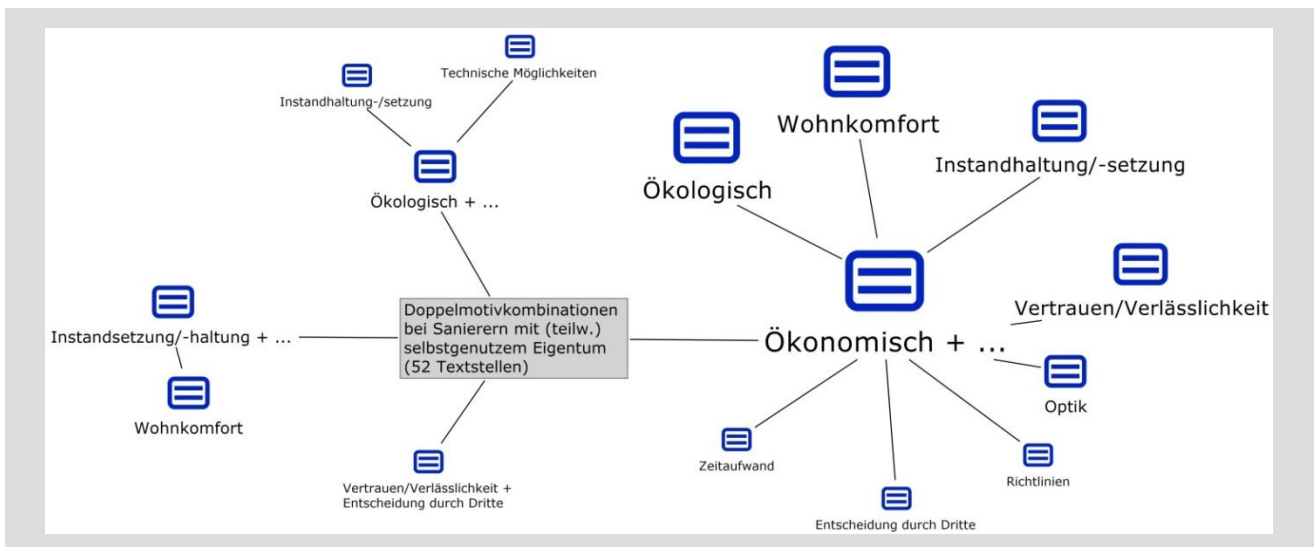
Technische Möglichkeiten

Instandhaltung-/setzung

Ökologisch + ...

Wohnkomfort

Ökologisch

Instandhaltung/-setzung

Vertrauen/Verlässlichkeit

Instandsetzung/-haltung + ...

Doppelmotivkombinationen bei Sanierern mit (teilw.) selbstgenutzem Eigentum (52 Textstellen)

Ökonomisch + ...

Wohnkomfort

Optik

Zeitaufwand

Richtlinien

Vertrauen/Verlässlichkeit + Entscheidung durch Dritte

Entscheidung durch Dritte